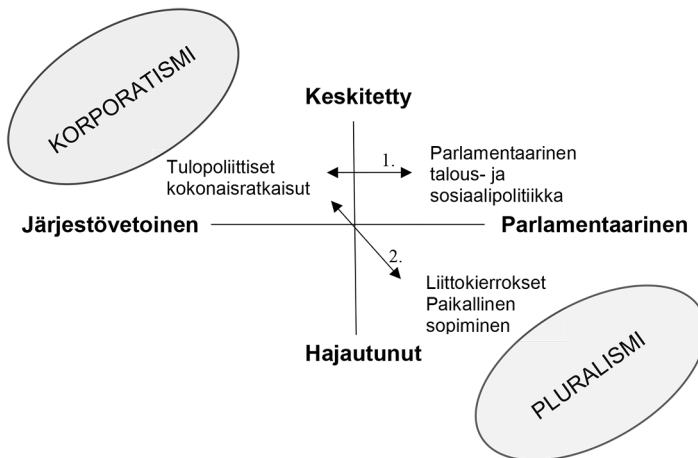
KORPORATISMI

Keskitetty

Tulopoliittiset kokonaisratkaisut

1.

Parlamentaarinen talous- ja sosiaalipolitiikka

Järjestövetoinen

Parlamentaarinen

2.

Liittokierrokset
Paikallinen sopiminen

Hajautunut

PLURALISMI